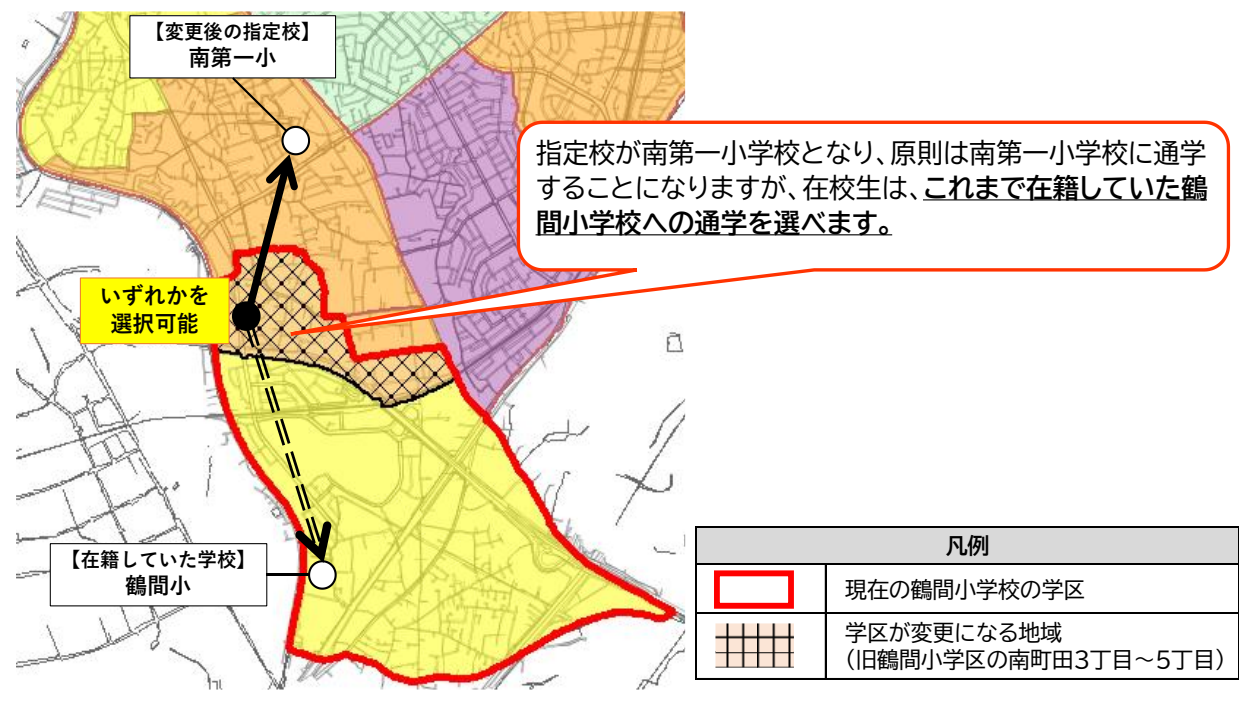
【変更後の指定校】
南第一小

指定校が南第一小学校となり、原則は南第一小学校に通学することになりますが、在校生は、これまで在籍していた鶴間小学校への通学を選べます。

いずれかを
選択可能

【在籍していた学校】
鶴間小

| 凡例 | |
|---|---|
| | 現在の鶴間小学校の学区 |
| | 学区が変更になる地域（旧鶴間小学区の南町田3丁目～5丁目） |